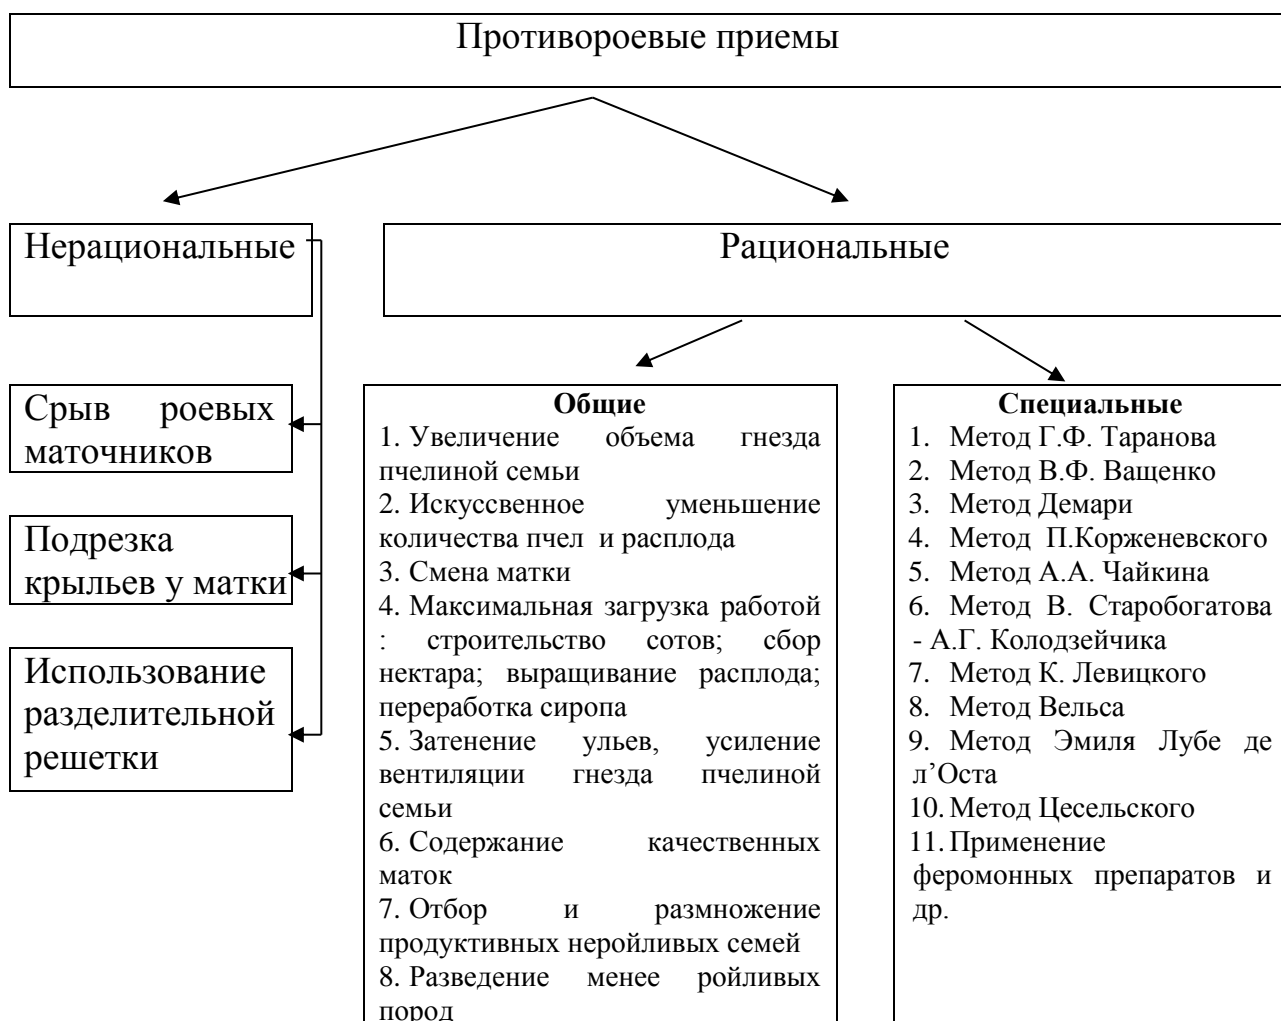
Противороевые приемы

Нерациональные

Срыв роевых маточников

Подрезка крыльев у матки

Использование разделительной решетки

Рациональные

Общие
1. Увеличение объема гнезда пчелиной семьи
2. Искуссвенное уменьшение количества пчел и расплода
3. Смена матки
4. Максимальная загрузка работой : строительство сотов; сбор нектара; выращивание расплода; переработка сиропа
5. Затенение ульев, усиление вентиляции гнезда пчелиной семьи
6. Содержание качественных маток
7. Отбор и размножение продуктивных неройливых семей
8. Разведение менее ройливых пород

Специальные
1. Метод Г.Ф. Таранова
2. Метод В.Ф. Ващенко
3. Метод Демари
4. Метод П.Корженевского
5. Метод А.А. Чайкина
6. Метод В. Старобогатова - А.Г. Колодзейчика
7. Метод К. Левицкого
8. Метод Вельса
9. Метод Эмиля Лубе де л’Оста
10. Метод Цесельского
11. Применение феромонных препаратов и др.